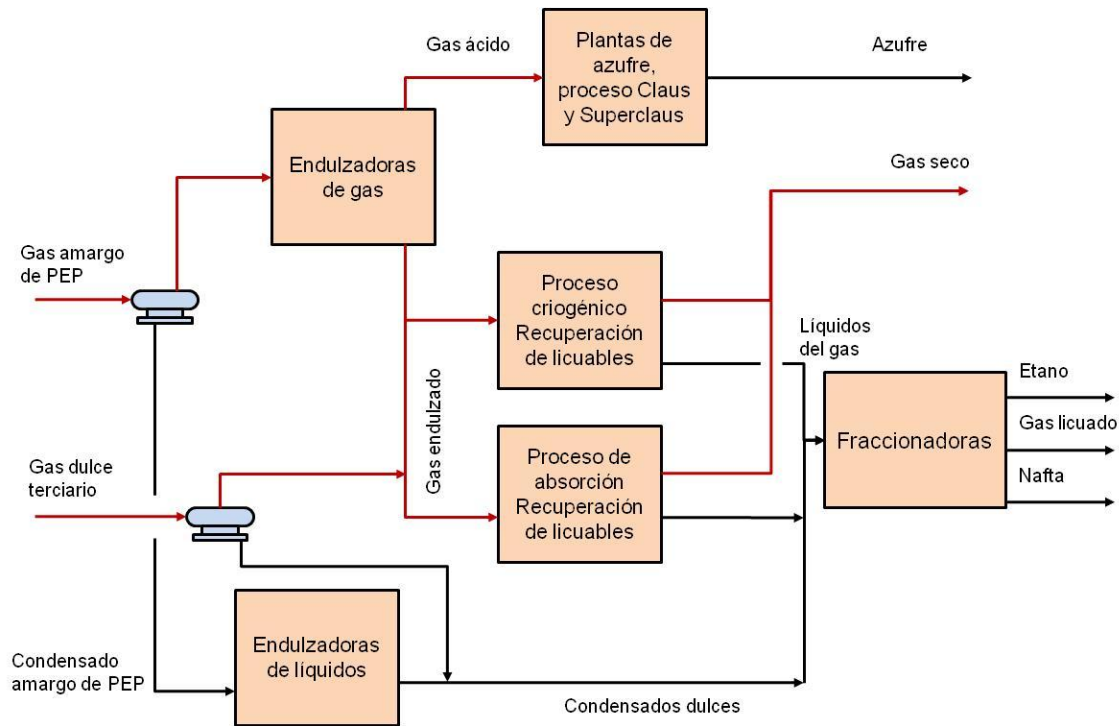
Gas ácido

Plantas de azufre, proceso Claus y Superclaus

Azufre

Endulzadoras de gas

Gas seco

Gas amargo de PEP

Proceso criogénico Recuperación de licuables

Líquidos del gas

Gas endulzado

Etano

Fraccionadoras

Gas licuado

Gas dulce terciario

Proceso de absorción Recuperación de licuables

Nafta

Endulzadoras de líquidos

Condensado amargo de PEP

Condensados dulces